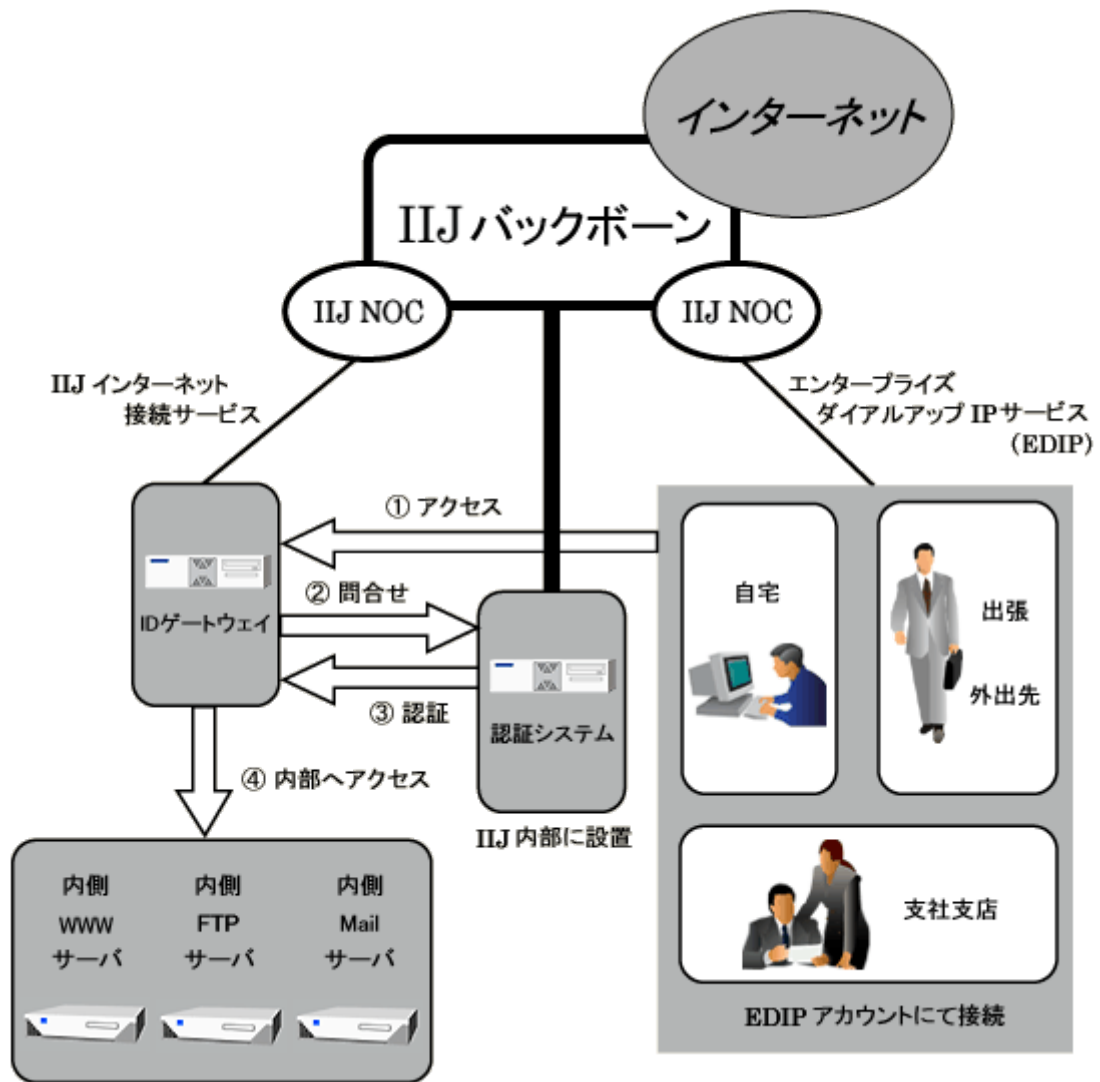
インターネット

IIJ バックボーン

IIJ NOC

IIJ NOC

IIJ インターネット接続サービス

エンタープライズダイアルアップ IP サービス（EDIP）

① アクセス

IDゲートウェイ

② 問合せ

③ 認証

認証システム

IIJ 内部に設置

④ 内部へアクセス

自宅

出張

外出先

支社支店

EDIP アカウントにて接続

| 内側 | 内側 | 内側 |
|---|---|---|
| WWW | FTP | Mail |
| サーバ | サーバ | サーバ |